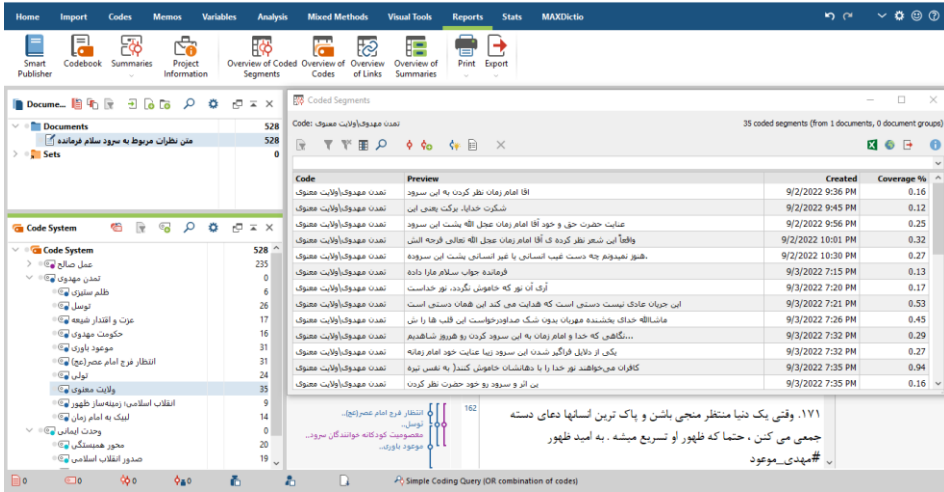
Home Import Codes Memos Variables Analysis Mixed Methods Visual Tools Reports Stats MAXDictio

Smart Publisher | Codebook | Summaries | Project Information | Overview of Coded Segments | Overview of Codes | Overview of Links | Overview of Summaries | Print | Export

Docume...

Documents 528
متن نظرات مربوط به سرود سلام فرمانده 528
Sets 0

Code System

Code System 528
عمل صالح 235
تمدن مهدوی 0
ظلم ستیزی 6
توسل 26
عزت و اقتدار شیعه 17
حکومت مهدوی 16
موعود باوری 31
انتظار فرج امام عصر(عج) 31
تولی 27
ولایت معنوی 35
انقلاب اسلامی؛ زمینه‌ساز ظهور 9
لبیک به امام زمان 14
وحدت ایمانی 0
محور همبستگی 20
صدور انقلاب اسلامی 19

Coded Segments

Code: تمدن مهدوی\ولایت معنوی
35 coded segments (from 1 documents, 0 document groups)

| Code | Preview | Created | Coverage % |
|---|---|---|---|
| تمدن مهدوی\ولایت معنوی | اقا امام زمان نظر کردن به این سرود | 9/2/2022 9:36 PM | 0.16 |
| تمدن مهدوی\ولایت معنوی | شکرت خدایا، برکت یعنی این | 9/2/2022 9:45 PM | 0.12 |
| تمدن مهدوی\ولایت معنوی | عنایت حضرت حق و خود آقا امام زمان عجل الله پشت این سرود | 9/2/2022 9:56 PM | 0.25 |
| تمدن مهدوی\ولایت معنوی | واقعاً این شعر نظر کرده ی آقا امام زمان عجل الله تعالی فرجه الش | 9/2/2022 10:01 PM | 0.32 |
| تمدن مهدوی\ولایت معنوی | .هنوز نمیدونم چه دست غیب انسانی یا غیر انسانی پشت این سروده | 9/2/2022 10:30 PM | 0.27 |
| تمدن مهدوی\ولایت معنوی | فرمانده جواب سلام مارا داده | 9/3/2022 7:15 PM | 0.13 |
| تمدن مهدوی\ولایت معنوی | آری آن نور که خاموش نگردد، نور خداست | 9/3/2022 7:20 PM | 0.17 |
| تمدن مهدوی\ولایت معنوی | این جریان عادی نیست دستی است که هدایت می کند این همان دستی است | 9/3/2022 7:21 PM | 0.53 |
| تمدن مهدوی\ولایت معنوی | ماشاالله خدای بخشنده مهربان بدون شک صداوحرخواست این قلب ها را ش | 9/3/2022 7:26 PM | 0.45 |
| تمدن مهدوی\ولایت معنوی | ...نگاهی که خدا و امام زمان به این سرود کردن رو هرروز شاهدیم | 9/3/2022 7:32 PM | 0.29 |
| تمدن مهدوی\ولایت معنوی | یکی از دلایل فراگیر شدن این سرود زیبا عنایت خود امام زمانه | 9/3/2022 7:32 PM | 0.27 |
| تمدن مهدوی\ولایت معنوی | کافران می‌خواهند نور خدا را با دهانشان خاموش کنند( به نفس تیره | 9/3/2022 7:35 PM | 0.94 |
| تمدن مهدوی\ولایت معنوی | ین اثر و سرود رو خود حضرت نظر کردن | 9/3/2022 7:35 PM | 0.16 |

انتظار فرج امام عصر(عج)... توسل... معصومیت کودکانه خوانندگان سرود... موعود باوری...

162

۱۷۱. وقتی یک دنیا منتظر منجی باشن و پاک ترین انسانها دعای دسته جمعی می کنن ، حتما که ظهور او تسریع میشه . به امید ظهور #مهدی_موعود

0 0 0 0 Simple Coding Query (OR combination of codes)